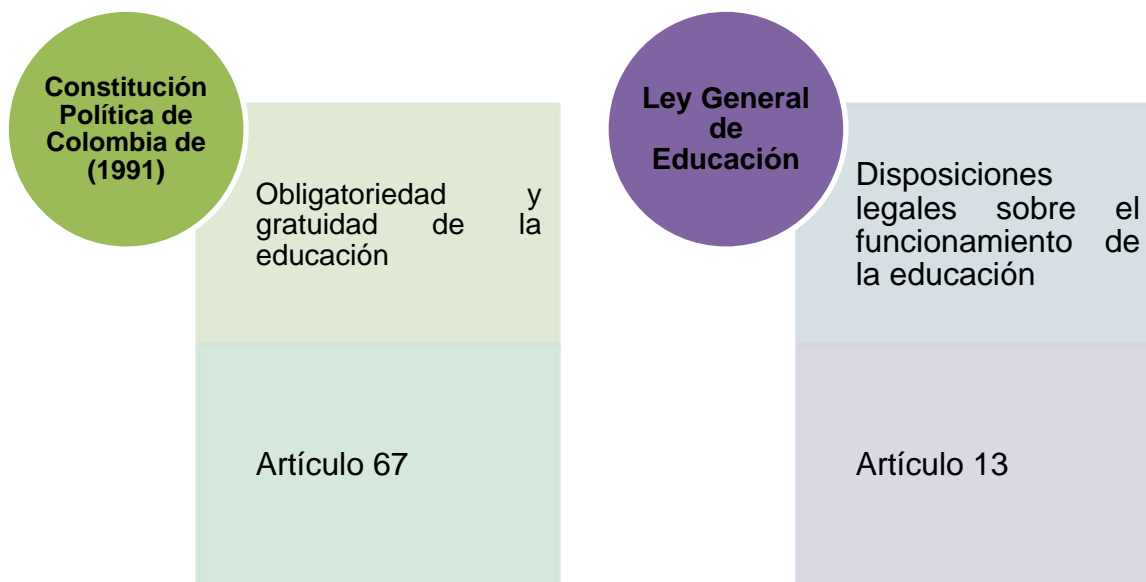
Constitución Política de Colombia de (1991)

Obligatoriedad y gratuidad de la educación

Artículo 67

Ley General de Educación

Disposiciones legales sobre el funcionamiento de la educación

Artículo 13